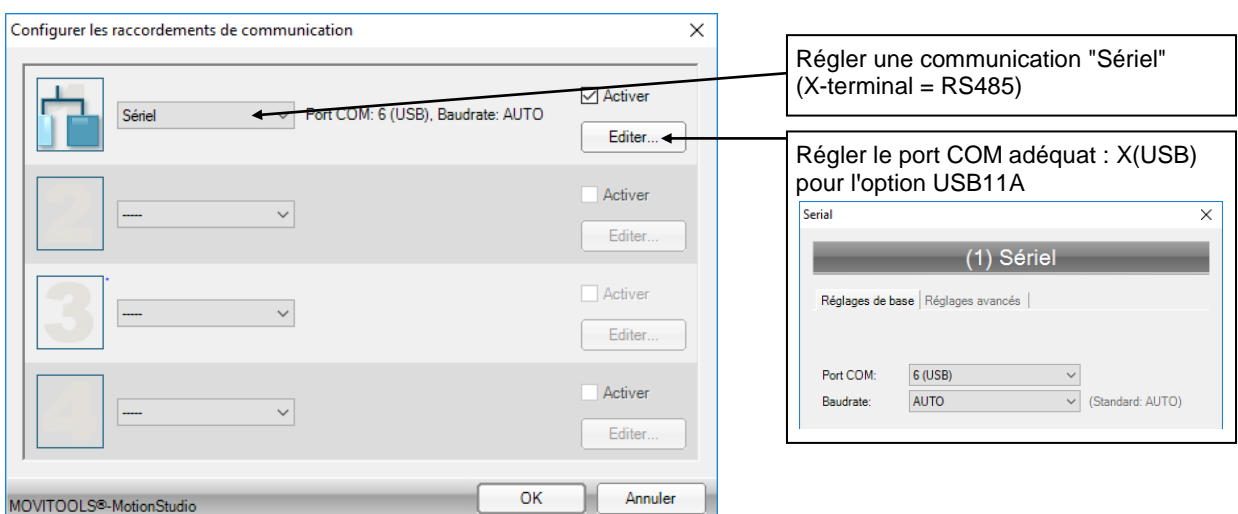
Configurer les raccordements de communication

Sériel

Port COM: 6 (USB), Baudrate: AUTO

Activer

Editer...

2

-----

Activer

Editer...

3

-----

Activer

Editer...

4

-----

Activer

Editer...

MOVITOOLS®-MotionStudio

OK

Annuler

Régler une communication "Sériel" (X-terminal = RS485)

Régler le port COM adéquat : X(USB) pour l'option USB11A

Serial

(1) Sériel

Réglages de base | Réglages avancés |

Port COM: 6 (USB)

Baudrate: AUTO (Standard: AUTO)